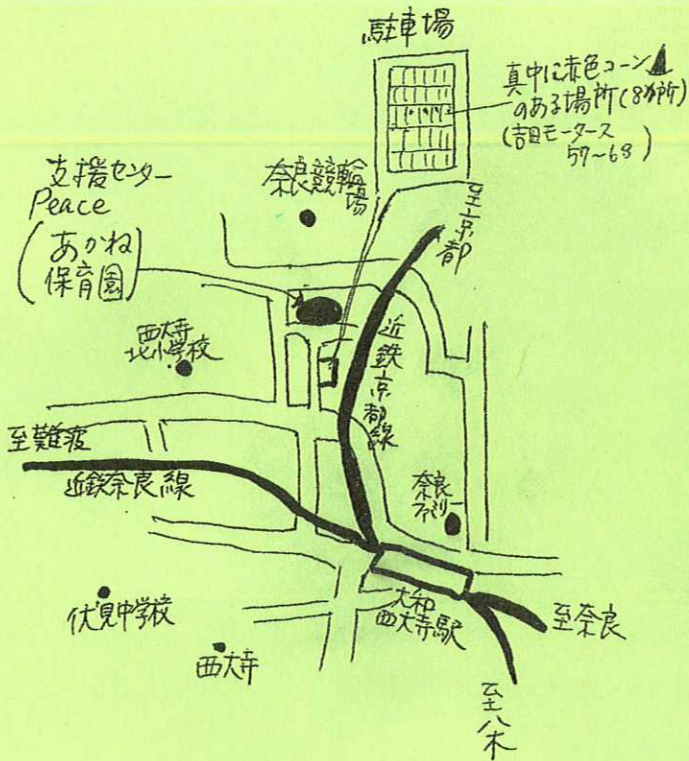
駐車場

真中に赤色コーン
のある場所(8か所)
(吉田モータース
57~68)

支援センター
Peace
(あかね
保育園)

奈良競輪場

至京都

西大寺
北小学校

近鉄京都線

至難波

近鉄奈良線

奈良ファミリー

大和西大寺駅

至奈良

伏見中学校

西大寺

至八木